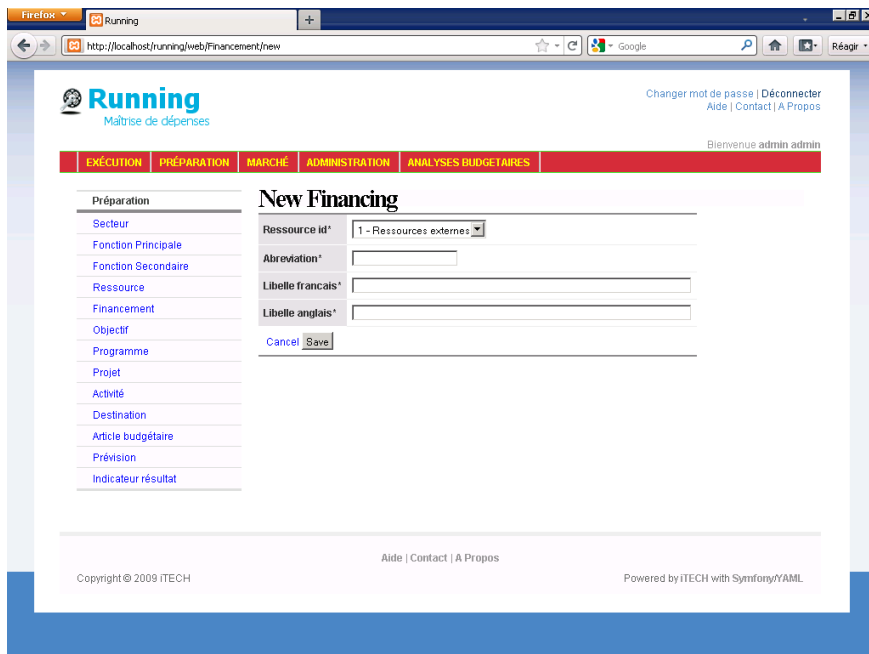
Firefox
Running
+
http://localhost/running/web/Financement/new
Google
Réagir

Running
Maîtrise de dépenses

Changer mot de passe | Déconnecter
Aide | Contact | A Propos

Bienvenue admin admin

EXÉCUTION | PRÉPARATION | MARCHÉ | ADMINISTRATION | ANALYSES BUDGETAIRES

Préparation
Secteur
Fonction Principale
Fonction Secondaire
Ressource
Financement
Objectif
Programme
Projet
Activité
Destination
Article budgétaire
Prévision
Indicateur résultat

New Financing

| Ressource id* | 1 - Ressources externes |
|---|---|
| Abreviation* | |
| Libelle francais* | |
| Libelle anglais* | |

Cancel Save

Aide | Contact | A Propos

Copyright © 2009 iTECH

Powered by iTECH with Symfony/YAML